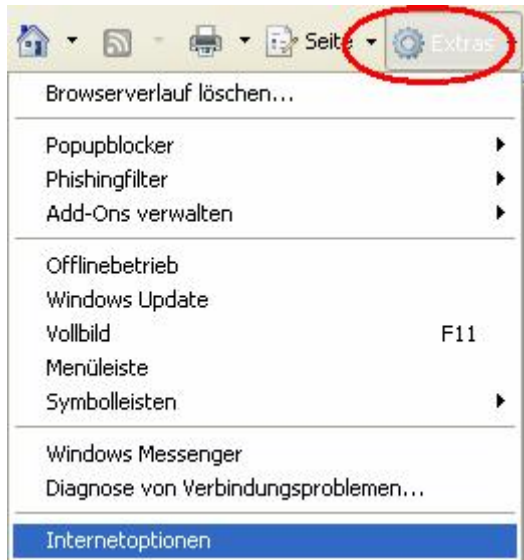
Seite Extras

Browserverlauf löschen...

Popupblocker
Phishingfilter
Add-Ons verwalten

Offlinebetrieb
Windows Update
Vollbild F11
Menüleiste
Symbolleisten

Windows Messenger
Diagnose von Verbindungsproblemen...

Internetoptionen